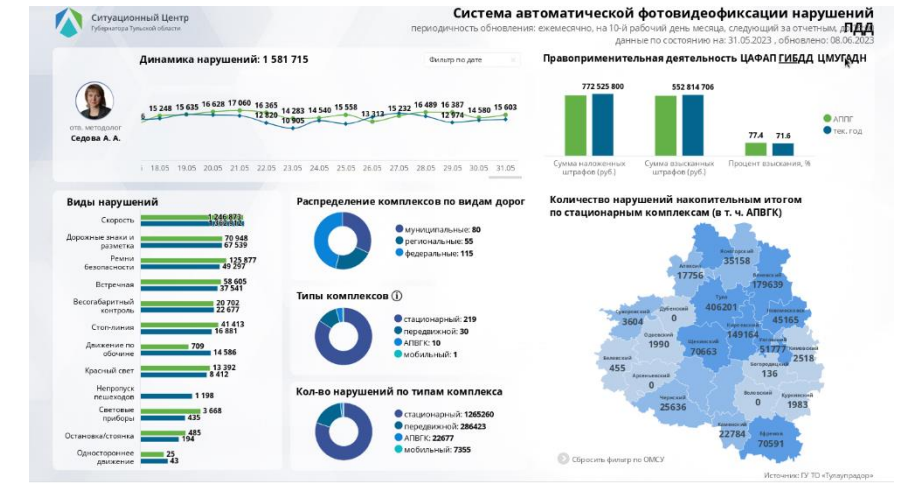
Ситуационный Центр
Губернатора Тульской области

Система автоматической фотовидеофиксации нарушений ПДД
периодичность обновления: ежемесячно, на 10-й рабочий день месяца, следующий за отчетным, д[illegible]
данные по состоянию на: 31.05.2023 , обновлено: 08.06.2023

Динамика нарушений: 1 581 715

Фильтр по дате

отв. методолог
Седова А. А.

15 248 | 15 635 | 16 628 | 17 060 | 16 365 | 12 820 | 14 283 | 10 905 | 14 540 | 15 558 | 13 313 | 15 232 | 16 489 | 16 387 | 12 974 | 14 580 | 15 603

18.05 | 19.05 | 20.05 | 21.05 | 22.05 | 23.05 | 24.05 | 25.05 | 26.05 | 27.05 | 28.05 | 29.05 | 30.05 | 31.05

Правоприменительная деятельность ЦАФАП ГИБДД ЦМУГАДН

772 525 800
552 814 706
77.4
71.6

Сумма наложенных штрафов (руб.)
Сумма взысканных штрафов (руб.)
Процент взыскания, %

АППГ
тек. год

Виды нарушений

| Вид | Значение 1 | Значение 2 |
|---|---|---|
| Скорость | 1 246 873 | 1 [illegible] |
| Дорожные знаки и разметка | 70 948 | 67 539 |
| Ремни безопасности | 125 877 | 49 297 |
| Встречная | 58 605 | 37 541 |
| Весогабаритный контроль | 20 702 | 22 677 |
| Стоп-линия | 41 413 | 16 881 |
| Движение по обочине | 709 | 14 586 |
| Красный свет | 13 392 | 8 412 |
| Непропуск пешеходов | | 1 198 |
| Световые приборы | 3 668 | 435 |
| Остановка/стоянка | 485 | 194 |
| Одностороннее движение | 25 | 43 |

Распределение комплексов по видам дорог
муниципальные: 80
региональные: 55
федеральные: 115

Типы комплексов
стационарный: 219
передвижной: 30
АПВГК: 10
мобильный: 1

Кол-во нарушений по типам комплекса
стационарный: 1265260
передвижной: 286423
АПВГК: 22677
мобильный: 7355

Количество нарушений накопительным итогом по стационарным комплексам (в т. ч. АПВГК)

17756
35158
179639
3604
406201
1990
70663
149164
45165
455
0
51777
2518
0
136
25636
1983
22784
70591

Сбросить фильтр по ОМСУ

Источник: ГУ ТО «Тулаупрдор»